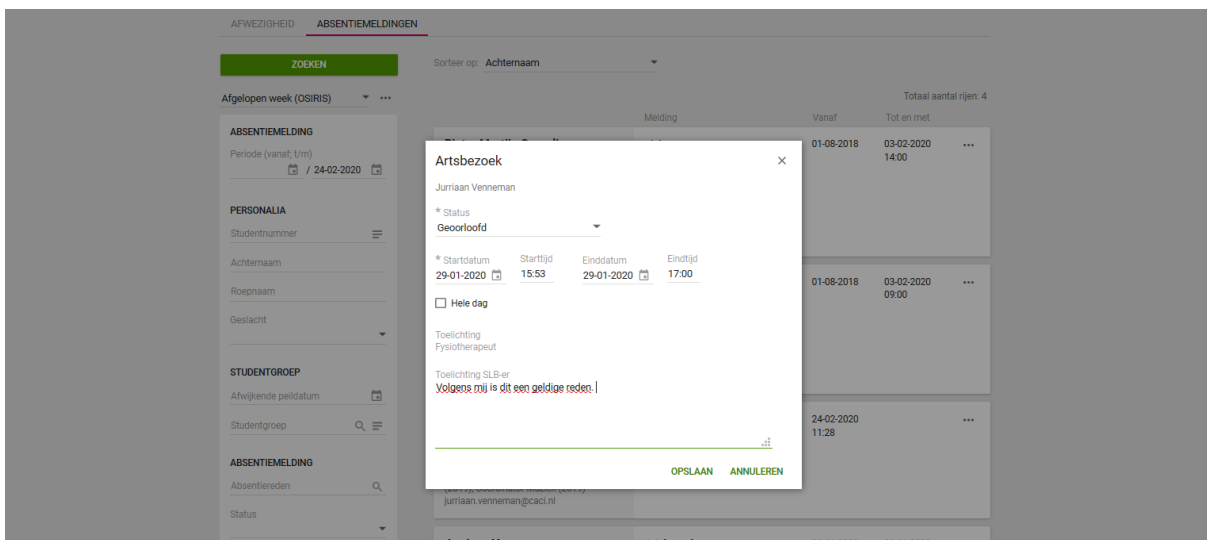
AFWEZIGHEID ABSENTIEMELDINGEN

ZOEKEN

Sorteer op: Achternaam

Afgelopen week (OSIRIS)

Totaal aantal rijen: 4

ABSENTIEMELDING
Periode (vanaf; t/m)
/ 24-02-2020

PERSONALIA
Studentnummer
Achternaam
Roepnaam
Geslacht

STUDENTGROEP
Afwijkende peildatum
Studentgroep

ABSENTIEMELDING
Absentiereden
Status

Melding | Vanaf | Tot en met
01-08-2018 | 03-02-2020 14:00
01-08-2018 | 03-02-2020 09:00
24-02-2020 11:28

jurriaan.venneman@caci.nl

Artsbezoek
Jurriaan Venneman
* Status
Geoorloofd
* Startdatum
29-01-2020
Starttijd
15:53
Einddatum
29-01-2020
Eindtijd
17:00
Hele dag
Toelichting
Fysiotherapeut
Toelichting SLB-er
Volgens mij is dit een geldige reden.
OPSLAAN ANNULEREN